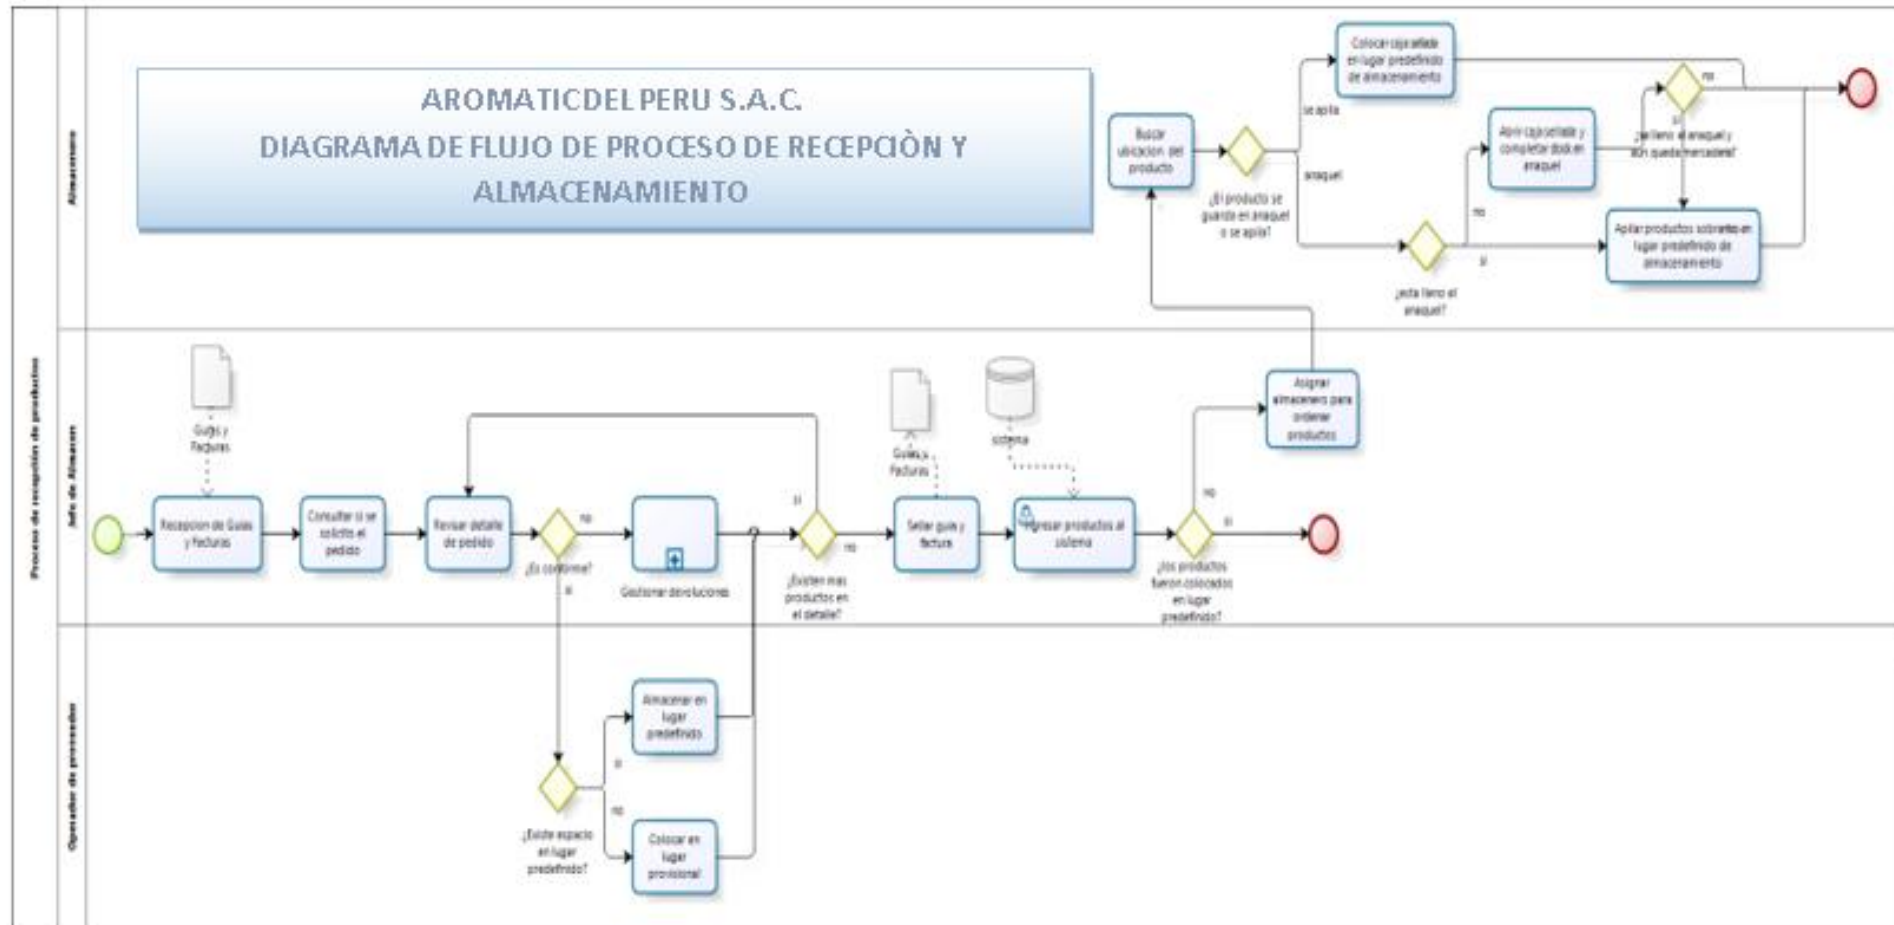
AROMATICDEL PERU S.A.C.
DIAGRAMA DE FLUJO DE PROCESO DE RECEPCIÒN Y ALMACENAMIENTO

Proceso de recepción de productos

Almacenero

Jefe de Almacen

Operador de procesados

Buscar ubicacion del producto

¿El producto se guarda en anaquel o se apila?

se apila

anaquel

Colocar caja sellada en lugar predefinido de almacenamiento

Abrir caja sellada y completar stock en anaquel

no

¿se lleno el anaquel y aún queda mercadería?

si

¿esta lleno el anaquel?

no

si

Apilar productos sobrantes en lugar predefinido de almacenamiento

Guias y Facturas

Recepcion de Guias y Facturas

Consultar si se solicito el pedido

Revisar detalle de pedido

no

¿Es conforme?

si

Gestionar devoluciones

si

¿Existen mas productos en el detalle?

no

Guias y Facturas

Sellar guia y factura

sistema

Ingresar productos al sistema

no

si

¿los productos fueron colocados en lugar predefinido?

Asignar almacenero para ordenar productos

Almacenar en lugar predefinido

si

no

¿Existe espacio en lugar predefinido?

Colocar en lugar provisional